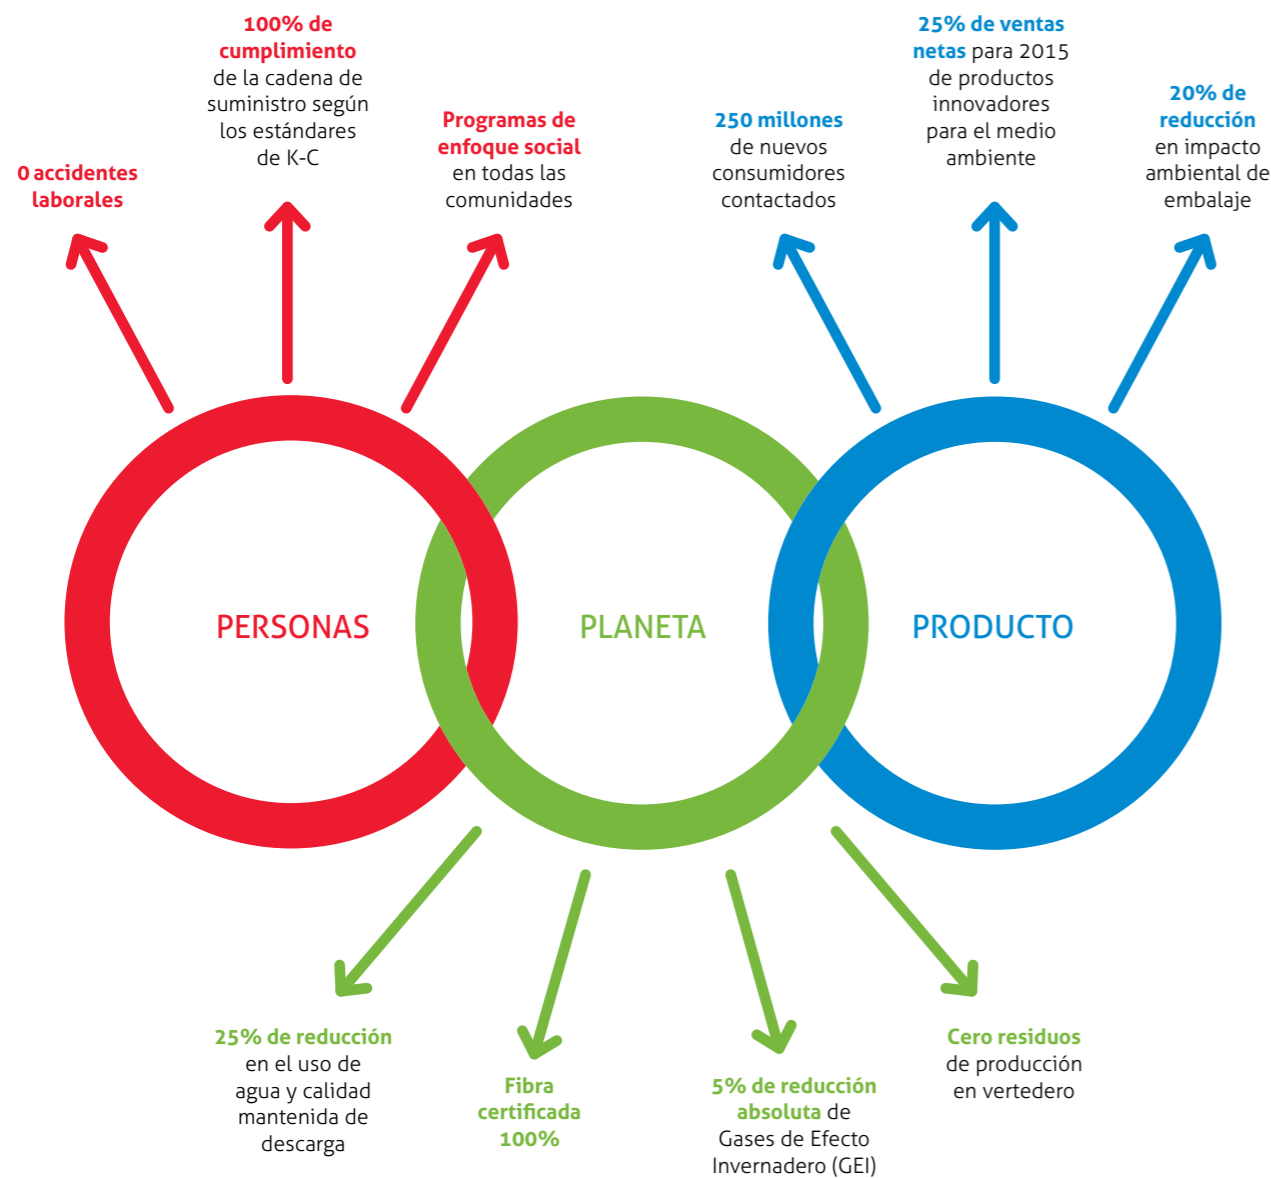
0 accidentes laborales

100% de cumplimiento de la cadena de suministro según los estándares de K-C

Programas de enfoque social en todas las comunidades

250 millones de nuevos consumidores contactados

25% de ventas netas para 2015 de productos innovadores para el medio ambiente

20% de reducción en impacto ambiental de embalaje

PERSONAS

PLANETA

PRODUCTO

25% de reducción en el uso de agua y calidad mantenida de descarga

Fibra certificada 100%

5% de reducción absoluta de Gases de Efecto Invernadero (GEI)

Cero residuos de producción en vertedero